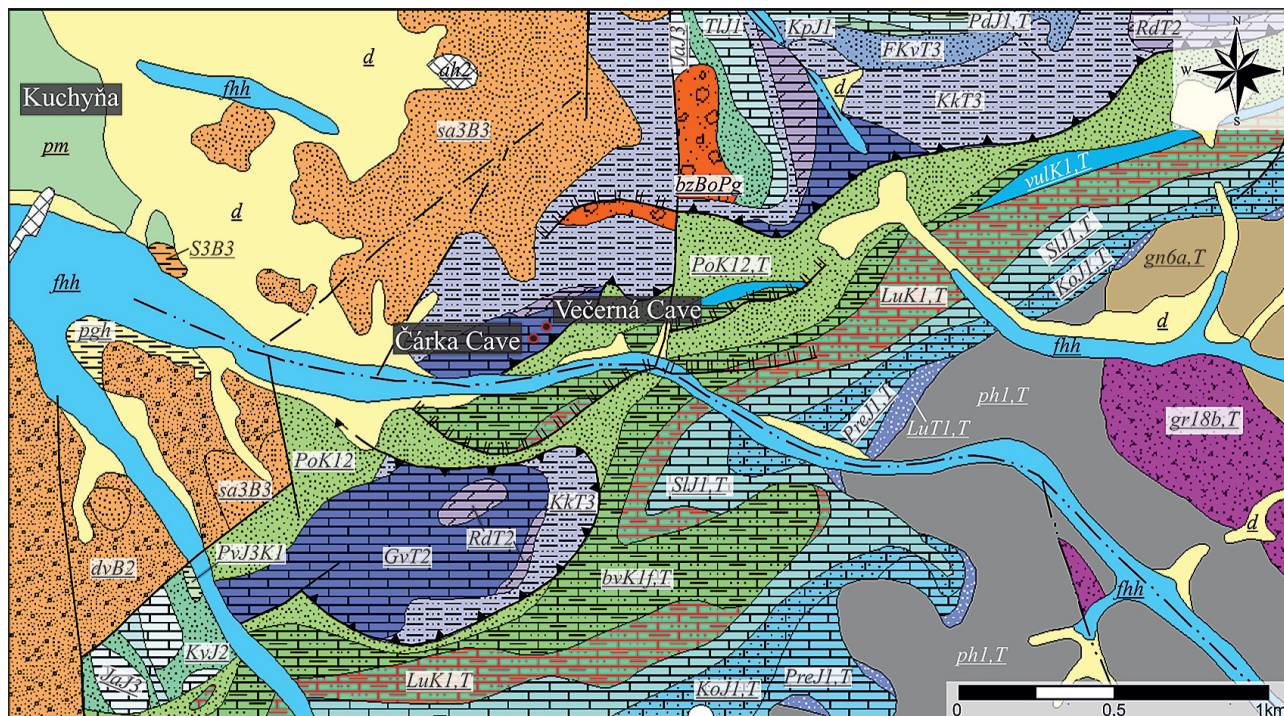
Kuchyňa
pm
fhh
d
ah2
sa3B3
JaJ3
TlJ1
KpJ1
PdJ1,T
RdT2
FKvT3
KkT3
d
N
W
S
bzBoPg
vulK1,T
d
S3B3
fhh
PoK12,T
SlJ1,T
KoJ1,T
gn6a,T
LuK1,T
d
Večerná Cave
pgh
Čárka Cave
fhh
PreJ1,T
LuT1,T
ph1,T
gr18b,T
PoK12
KkT3
SlJ1,T
sa3B3
RdT2
d
dvB2
PvJ3K1
GvT2
bvK1f,T
KvJ2
fhh
JaJ3
LuK1,T
KoJ1,T
PreJ1,T
ph1,T
0
0.5
1km